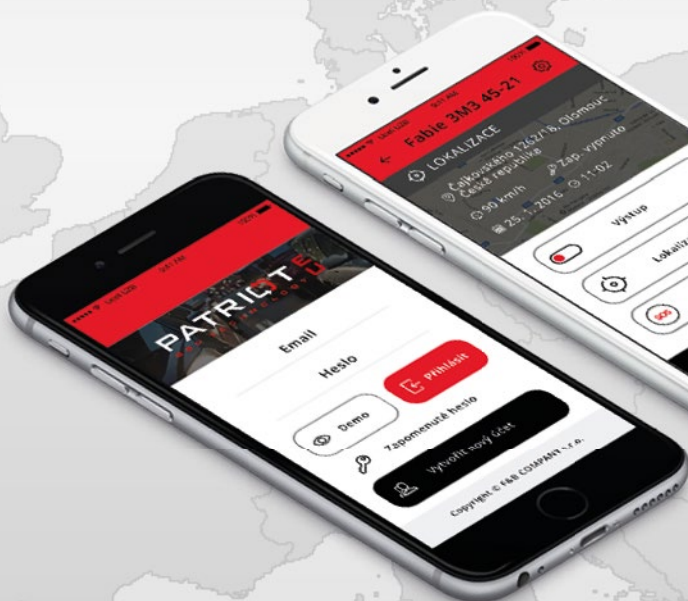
Fabie 3M3 45-21

LOKALIZACE

Čajkovského 1262/18, Olomouc
České republika

Zap. vypnuto

90 km/h

25.1.2016

11:02

Výstup

Lokaliz

SOS

PATRIOT

Email

Heslo

Přihlásit

Demo

Zapomenuté heslo

Vytvořit nový účet

Copyright © F&B COMPANY s.r.o.